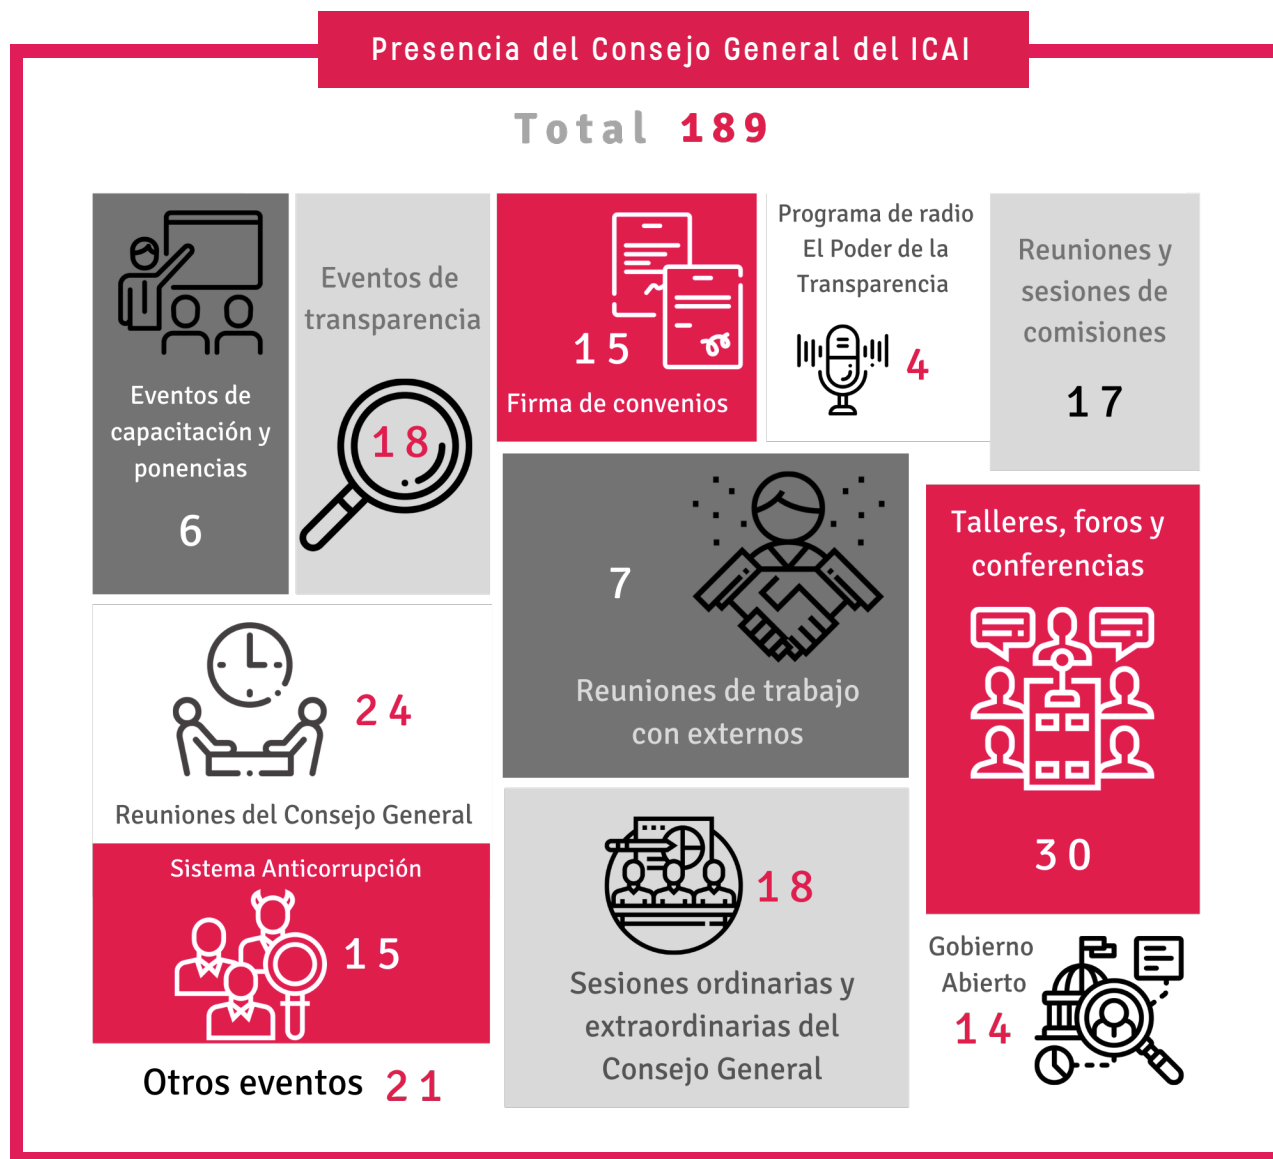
Presencia del Consejo General del ICAI

Total 189

Eventos de capacitación y ponencias

6

Eventos de transparencia

18

15

Firma de convenios

Programa de radio El Poder de la Transparencia

4

Reuniones y sesiones de comisiones

17

7

Reuniones de trabajo con externos

Talleres, foros y conferencias

30

24

Reuniones del Consejo General

Sistema Anticorrupción

15

18

Sesiones ordinarias y extraordinarias del Consejo General

Gobierno Abierto

14

Otros eventos 21